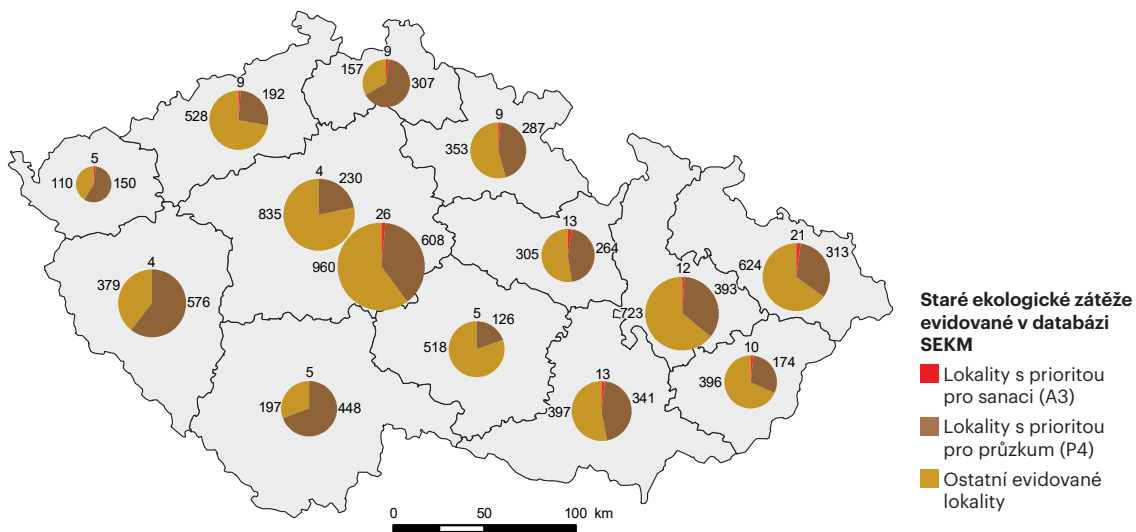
9
157 307
9
528 192
9
353 287
5
110 150
4
835 230
26
960 608
13
305 264
21
624 313
12
723 393
4
379 576
5
518 126
5
197 448
13
397 341
10
396 174

Staré ekologické zátěže evidované v databázi SEKM

Lokality s prioritou pro sanaci (A3)
Lokality s prioritou pro průzkum (P4)
Ostatní evidované lokality

0 50 100 km